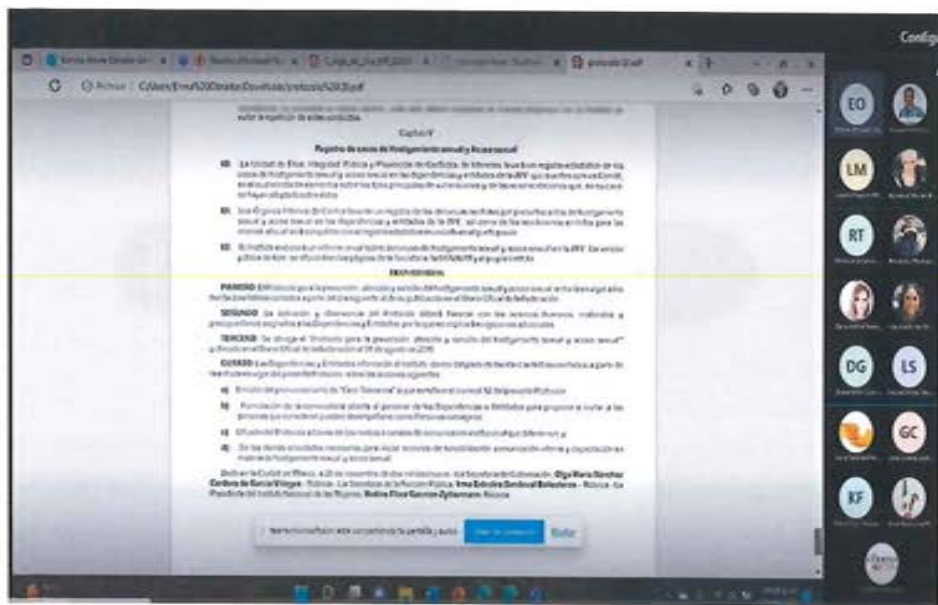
Config

C:/Users/Erma%20Dorado/Downloads/protocolo%20(2).pdf

Capítulo V

Registro de casos de Hostigamiento sexual y Acoso sexual

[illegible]

TRANSITORIOS

PRIMERO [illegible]

SEGUNDO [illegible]

TERCERO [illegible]

CUARTO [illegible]

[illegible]

Dado en la Ciudad de México, a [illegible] Olga María Sánchez Cordero de García Villegas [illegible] Irma Eréndira Sandoval Ballesteros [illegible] Nadine Flora Gasman Zylbermann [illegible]

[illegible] Dejar de compartir

Ocultar

EO

LM

RT

DG

LS

GC

KF